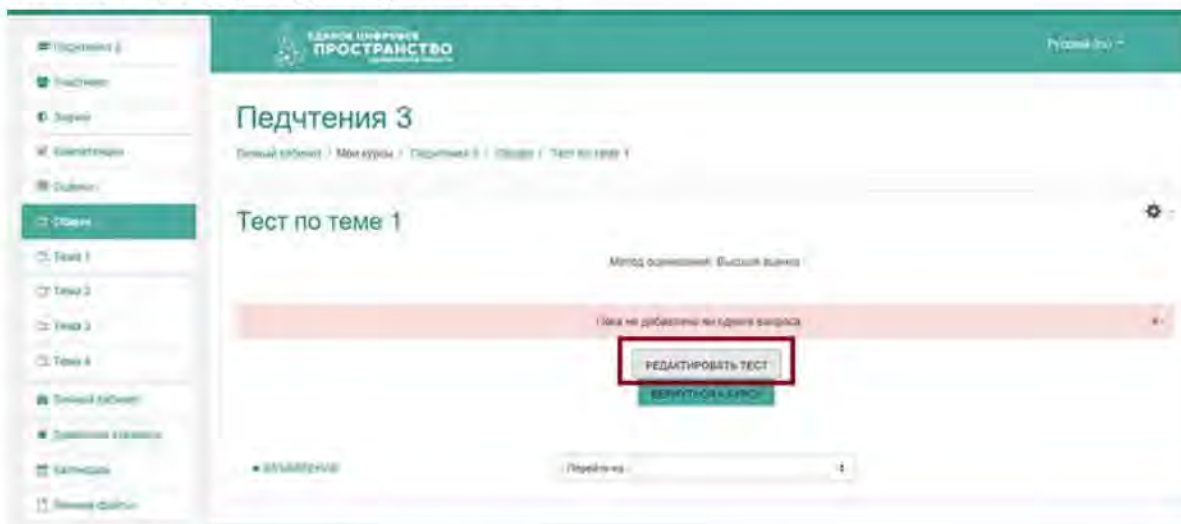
Педчтения 3
Участники
Значки
Компетенции
Оценки
Общее
Тема 1
Тема 2
Тема 3
Тема 4
Личный кабинет
Домашняя страница
Календарь
Личные файлы

ЕДИНОЕ ЦИФРОВОЕ ПРОСТРАНСТВО

Русский (ru)

Педчтения 3

Личный кабинет / Мои курсы / Педчтения 3 / Общее / Тест по теме 1

Тест по теме 1

Метод оценивания: Высшая оценка

Пока не добавлено ни одного вопроса

РЕДАКТИРОВАТЬ ТЕСТ

ВЕРНУТЬСЯ К КУРСУ

◄ Объявления

Перейти на...